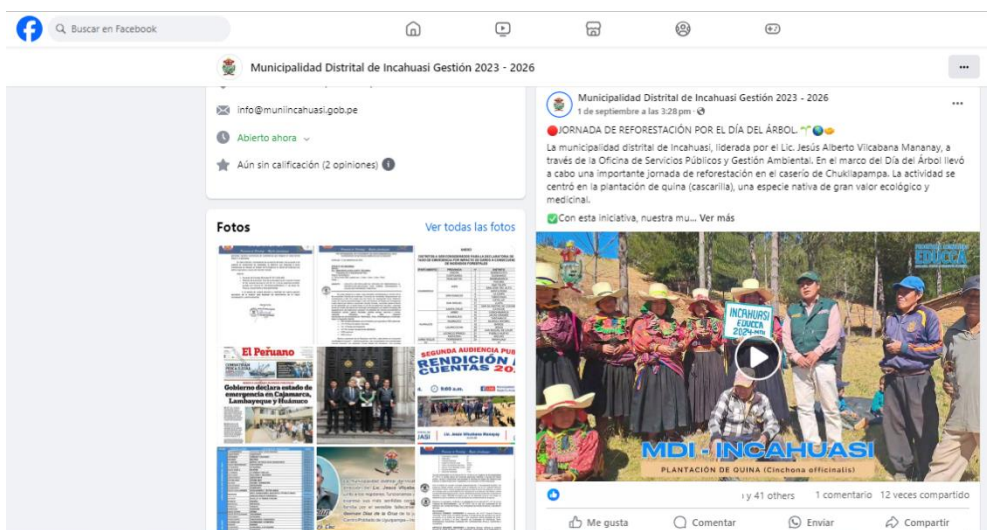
Buscar en Facebook

Municipalidad Distrital de Incahuasi Gestión 2023 - 2026

info@muniincahuasi.gob.pe

Abierto ahora

Aún sin calificación (2 opiniones)

Fotos

Ver todas las fotos

El Peruano

Gobierno declara estado de emergencia en Cajamarca, Lambayeque y Huánuco

SEGUNDA AUDIENCIA PUB RENDICIÓN CUENTAS 20

Municipalidad Distrital de Incahuasi Gestión 2023 - 2026
1 de septiembre a las 3:28 pm ·

JORNADA DE REFORESTACIÓN POR EL DÍA DEL ÁRBOL.

La municipalidad distrital de Incahuasi, liderada por el Lic. Jesús Alberto Vilcabana Mananay, a través de la Oficina de Servicios Públicos y Gestión Ambiental. En el marco del Día del Árbol llevó a cabo una importante jornada de reforestación en el caserío de Chukllapampa. La actividad se centró en la plantación de quina (cascarilla), una especie nativa de gran valor ecológico y medicinal.

Con esta iniciativa, nuestra mu... Ver más

EDUCCA

INCAHUASI EDUCCA 2024

MDI - INCAHUASI

PLANTACIÓN DE QUINA (Cinchona officinalis)

y 41 others 1 comentario 12 veces compartido

Me gusta Comentar Enviar Compartir